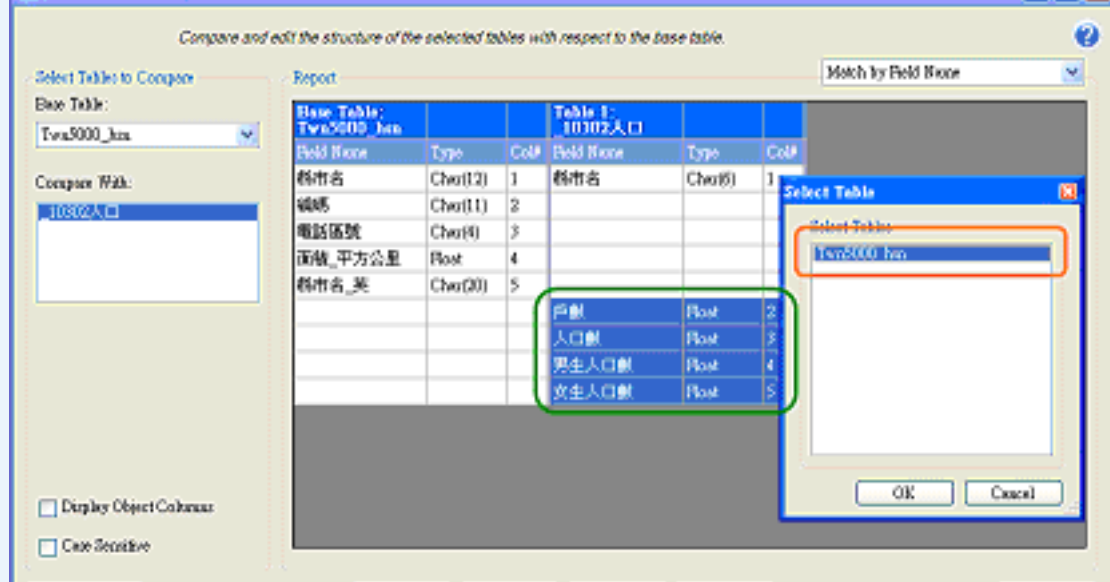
Compare and edit the structure of the selected tables with respect to the base table.

Select Tables to Compare

Base Table:

Twn5000_hm

Compare With:

_10302人口

Display Object Columns

Case Sensitive

Report

Match by Field Name

| Base Table: Twn5000_hm | | | Table 1: _10302人口 | | |
|---|---|---|---|---|---|
| Field Name | Type | Col# | Field Name | Type | Col# |
| 縣市名 | Char(12) | 1 | 縣市名 | Char(6) | 1 |
| 編碼 | Char(11) | 2 | | | |
| 電話區號 | Char(4) | 3 | | | |
| 面積_平方公里 | Float | 4 | | | |
| 縣市名_英 | Char(20) | 5 | | | |
| | | | 戶數 | Float | 2 |
| | | | 人口數 | Float | 3 |
| | | | 男生人口數 | Float | 4 |
| | | | 女生人口數 | Float | 5 |

Select Table

Select Tables

Twn5000_hm

OK

Cancel